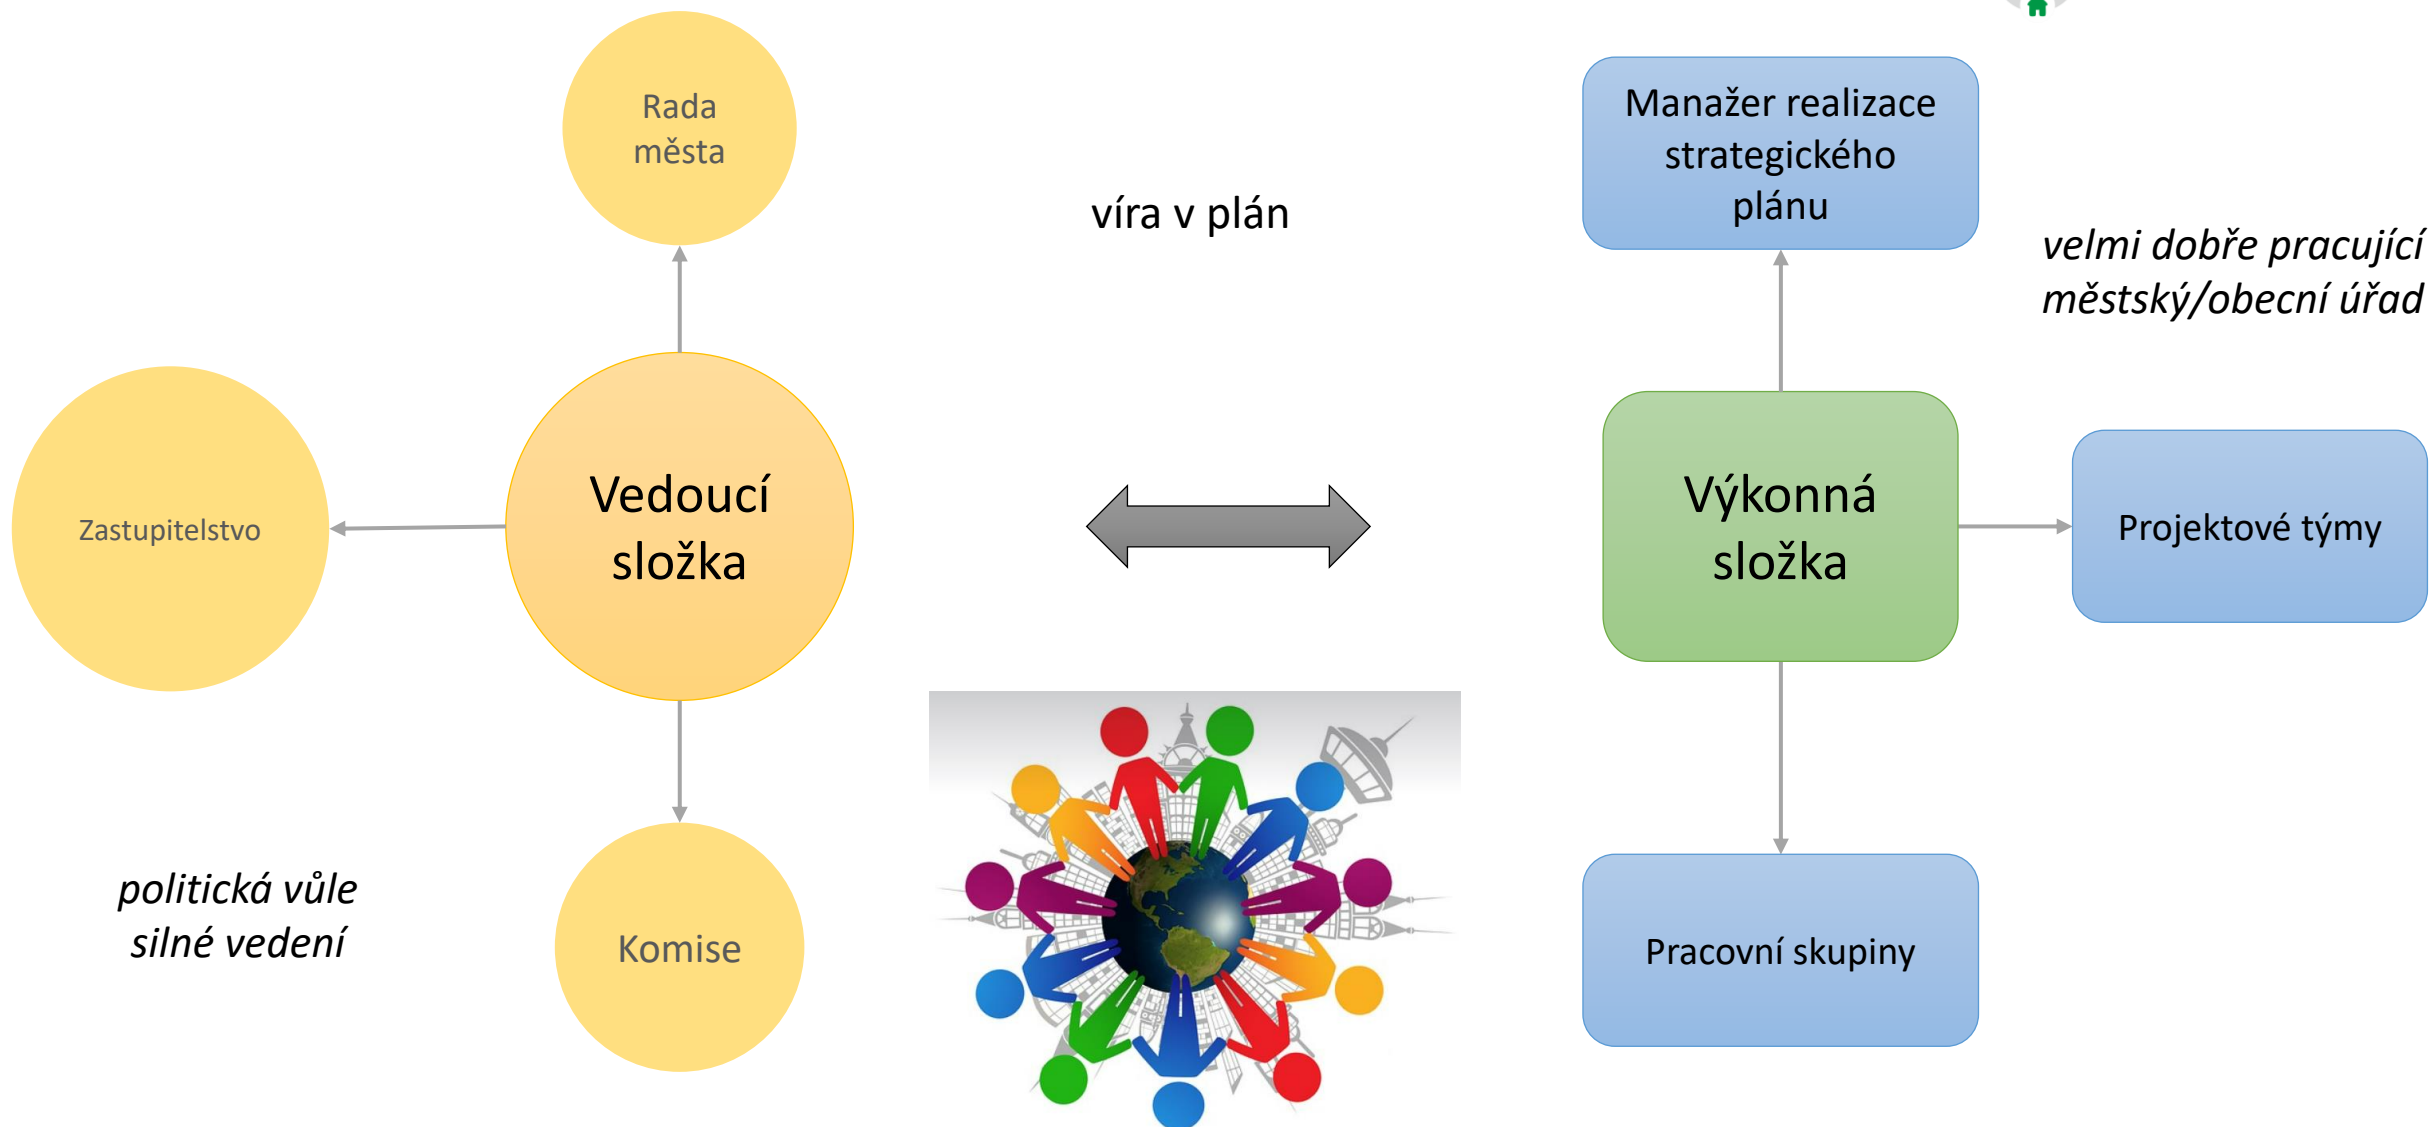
Rada města

Zastupitelstvo

Vedoucí složka

Komise

politická vůle
silné vedení

víra v plán

Manažer realizace strategického plánu

velmi dobře pracující městský/obecní úřad

Výkonná složka

Projektové týmy

Pracovní skupiny